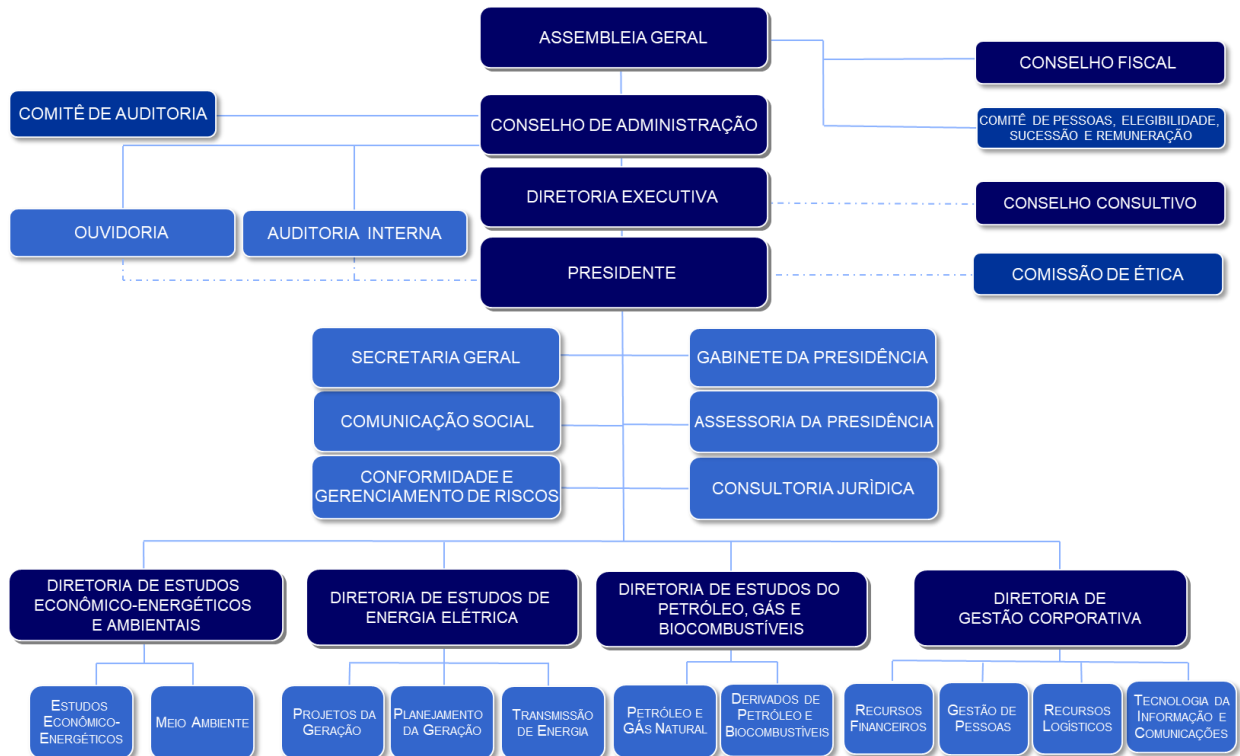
ASSEMBLEIA GERAL

CONSELHO FISCAL

COMITÊ DE AUDITORIA

CONSELHO DE ADMINISTRAÇÃO

COMITÊ DE PESSOAS, ELEGIBILIDADE, SUCESSÃO E REMUNERAÇÃO

DIRETORIA EXECUTIVA

CONSELHO CONSULTIVO

OUVIDORIA

AUDITORIA INTERNA

PRESIDENTE

COMISSÃO DE ÉTICA

SECRETARIA GERAL

GABINETE DA PRESIDÊNCIA

COMUNICAÇÃO SOCIAL

ASSESSORIA DA PRESIDÊNCIA

CONFORMIDADE E GERENCIAMENTO DE RISCOS

CONSULTORIA JURÍDICA

DIRETORIA DE ESTUDOS ECONÔMICO-ENERGÉTICOS E AMBIENTAIS

DIRETORIA DE ESTUDOS DE ENERGIA ELÉTRICA

DIRETORIA DE ESTUDOS DO PETRÓLEO, GÁS E BIOCOMBUSTÍVEIS

DIRETORIA DE GESTÃO CORPORATIVA

ESTUDOS ECONÔMICO-ENERGÉTICOS

MEIO AMBIENTE

PROJETOS DA GERAÇÃO

PLANEJAMENTO DA GERAÇÃO

TRANSMISSÃO DE ENERGIA

PETRÓLEO E GÁS NATURAL

DERIVADOS DE PETRÓLEO E BIOCOMBUSTÍVEIS

RECURSOS FINANCEIROS

GESTÃO DE PESSOAS

RECURSOS LOGÍSTICOS

TECNOLOGIA DA INFORMAÇÃO E COMUNICAÇÕES